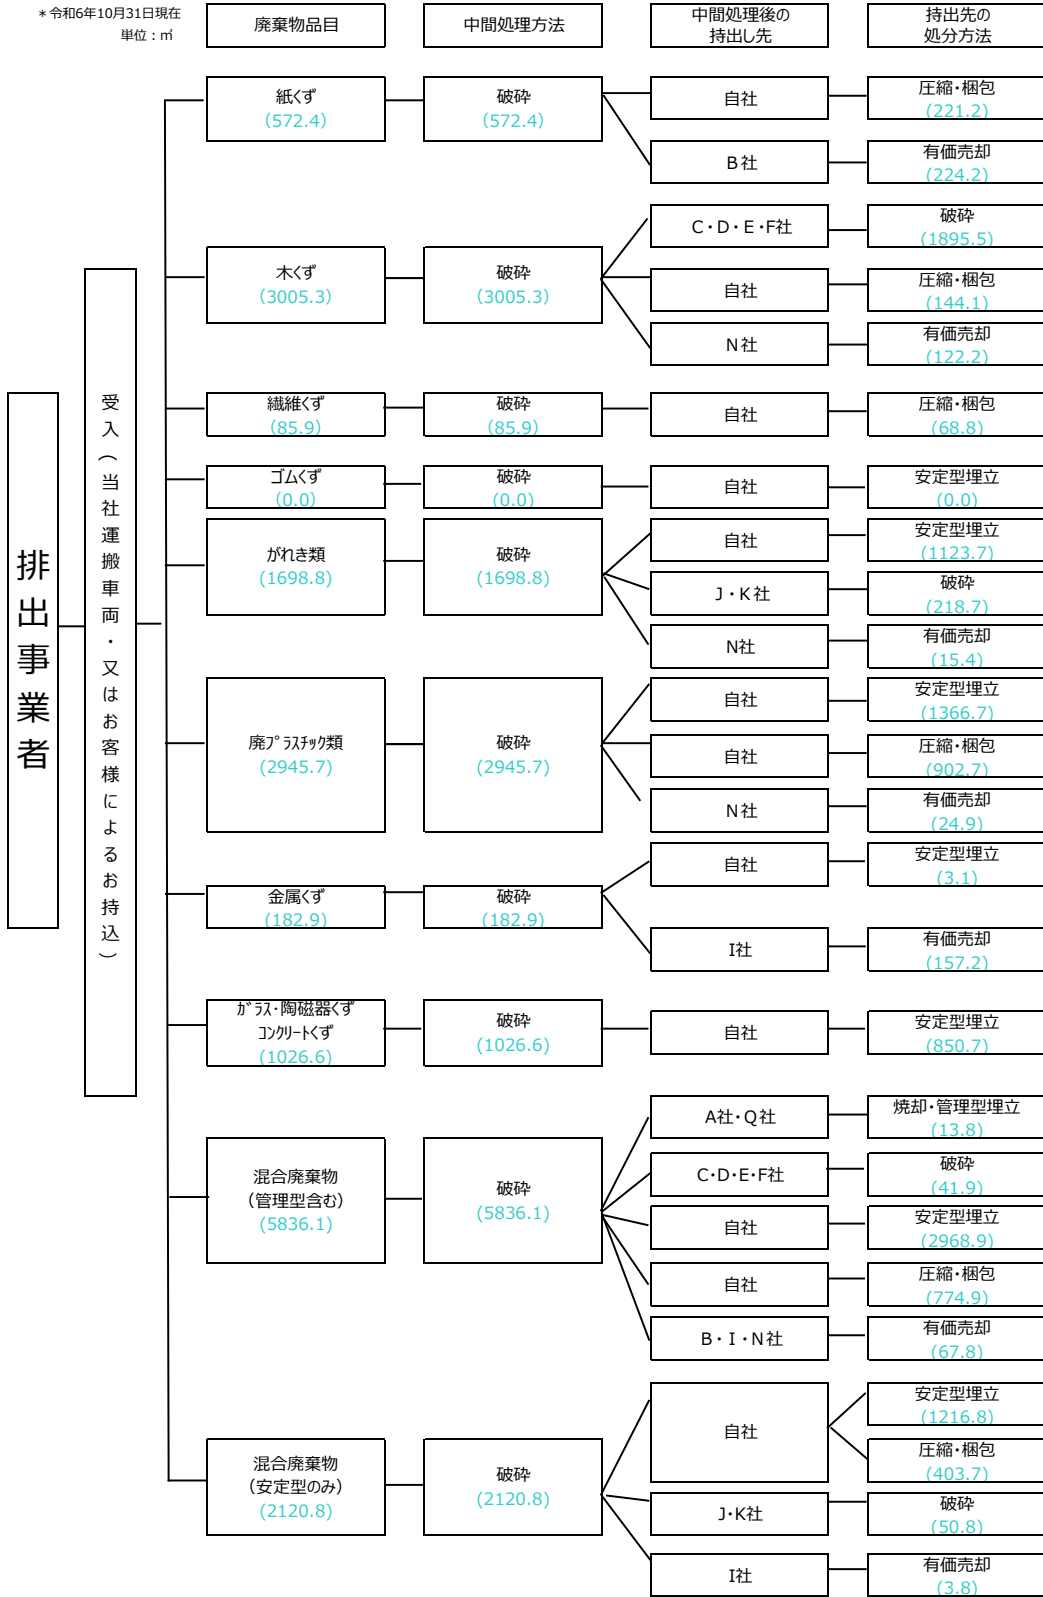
＊令和6年10月31日現在
単位：㎥

廃棄物品目

中間処理方法

中間処理後の持出し先

持出先の処分方法

排出事業者

受入（当社運搬車両・又はお客様によるお持込）

紙くず
(572.4)

破砕
(572.4)

自社

圧縮・梱包
(221.2)

B社

有価売却
(224.2)

木くず
(3005.3)

破砕
(3005.3)

C・D・E・F社

破砕
(1895.5)

自社

圧縮・梱包
(144.1)

N社

有価売却
(122.2)

繊維くず
(85.9)

破砕
(85.9)

自社

圧縮・梱包
(68.8)

ゴムくず
(0.0)

破砕
(0.0)

自社

安定型埋立
(0.0)

がれき類
(1698.8)

破砕
(1698.8)

自社

安定型埋立
(1123.7)

J・K社

破砕
(218.7)

N社

有価売却
(15.4)

廃ﾌﾟﾗｽﾁｯｸ類
(2945.7)

破砕
(2945.7)

自社

安定型埋立
(1366.7)

自社

圧縮・梱包
(902.7)

N社

有価売却
(24.9)

金属くず
(182.9)

破砕
(182.9)

自社

安定型埋立
(3.1)

I社

有価売却
(157.2)

ｶﾞﾗｽ・陶磁器くず
ｺﾝｸﾘｰﾄくず
(1026.6)

破砕
(1026.6)

自社

安定型埋立
(850.7)

混合廃棄物
(管理型含む)
(5836.1)

破砕
(5836.1)

A社・Q社

焼却・管理型埋立
(13.8)

C・D・E・F社

破砕
(41.9)

自社

安定型埋立
(2968.9)

自社

圧縮・梱包
(774.9)

B・I・N社

有価売却
(67.8)

混合廃棄物
(安定型のみ)
(2120.8)

破砕
(2120.8)

自社

安定型埋立
(1216.8)

圧縮・梱包
(403.7)

J・K社

破砕
(50.8)

I社

有価売却
(3.8)